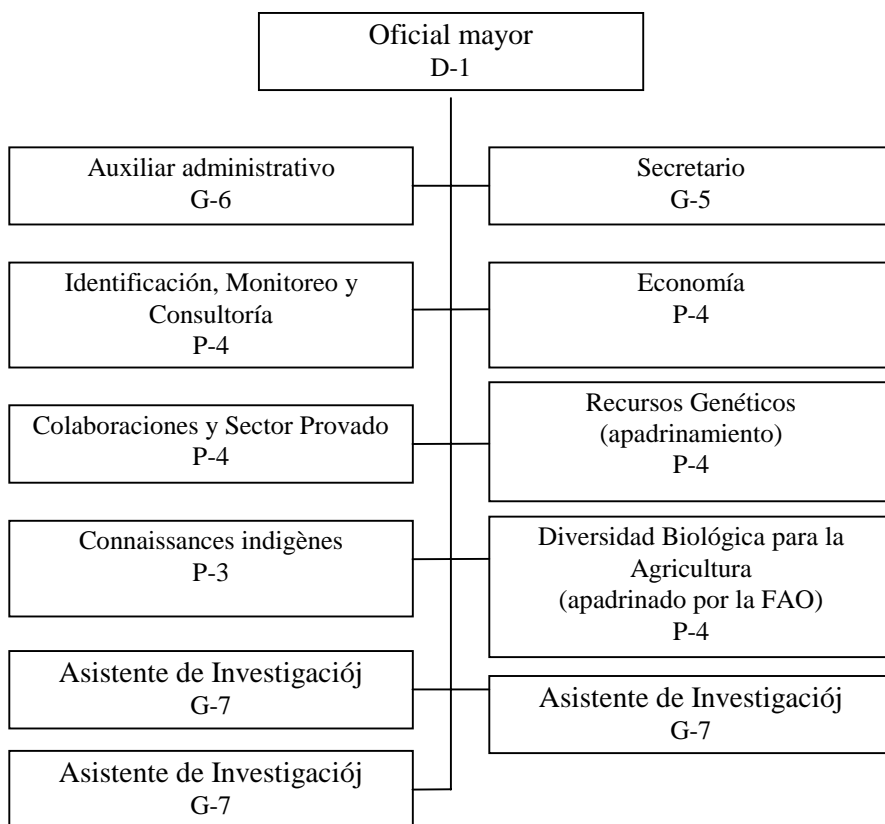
Oficial mayor
D-1

Auxiliar administrativo
G-6

Secretario
G-5

Identificación, Monitoreo y Consultoría
P-4

Economía
P-4

Colaboraciones y Sector Provado
P-4

Recursos Genéticos
(apadrinamiento)
P-4

Connaissances indigènes
P-3

Diversidad Biológica para la Agricultura
(apadrinado por la FAO)
P-4

Asistente de Investigaciój
G-7

Asistente de Investigaciój
G-7

Asistente de Investigaciój
G-7